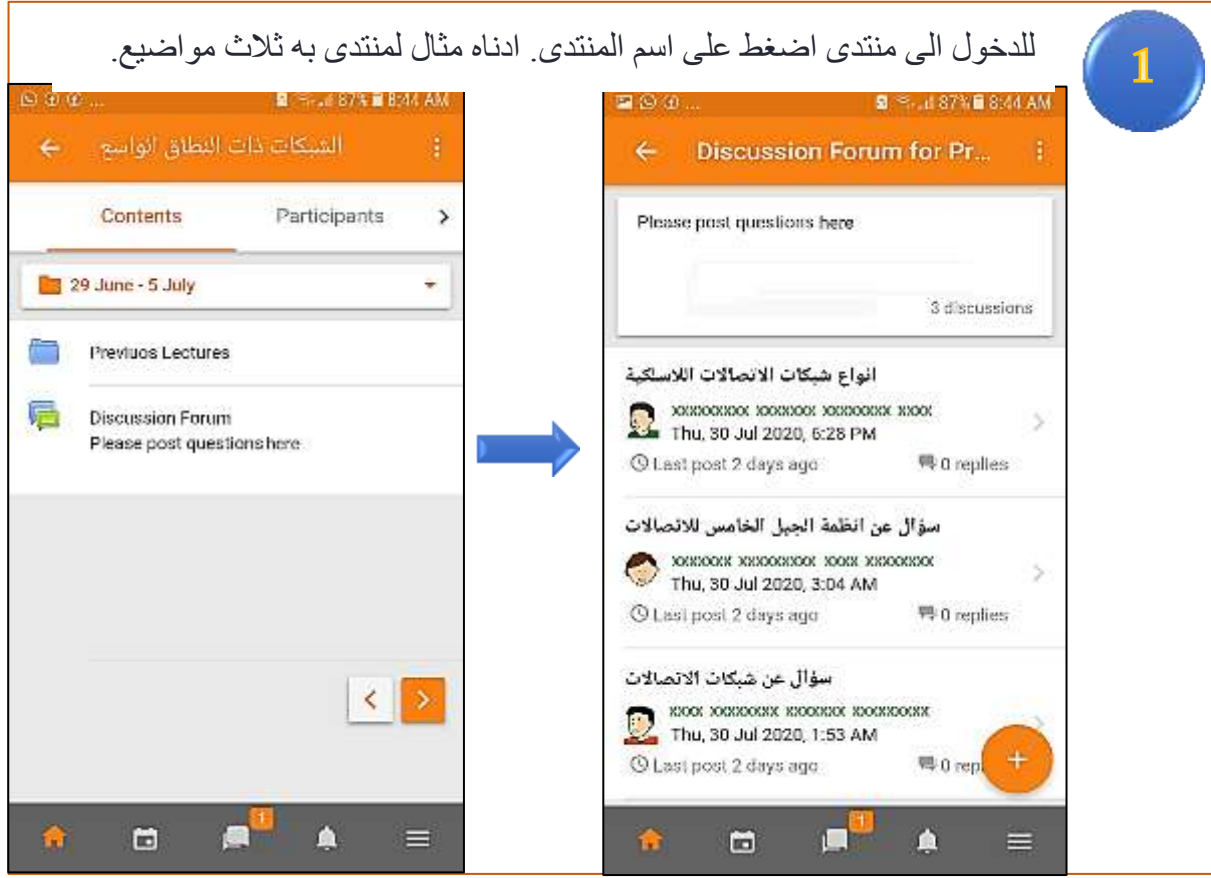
1

للدخول الى منتدى اضغط على اسم المنتدى. ادناه مثال لمنتدى به ثلاث مواضيع.

87% 8:44 AM

الشبكات ذات النطاق الواسع

Contents Participants

29 June - 5 July

Previuos Lectures

Discussion Forum
Please post questions here

1

87% 8:44 AM

Discussion Forum for Pr...

Please post questions here

3 discussions

انواع شبكات الاتصالات اللاسلكية
xxxxxxxxx xxxxxxx xxxxxxxx xxxx
Thu, 30 Jul 2020, 6:28 PM
Last post 2 days ago 0 replies

سؤال عن انظمة الجيل الخامس للاتصالات
xxxxxxx xxxxxxxxx xxxx xxxxxxxx
Thu, 30 Jul 2020, 3:04 AM
Last post 2 days ago 0 replies

سؤال عن شبكات الاتصالات
xxxx xxxxxxxx xxxxxxx xxxxxxxxx
Thu, 30 Jul 2020, 1:53 AM
Last post 2 days ago 0 rep

1